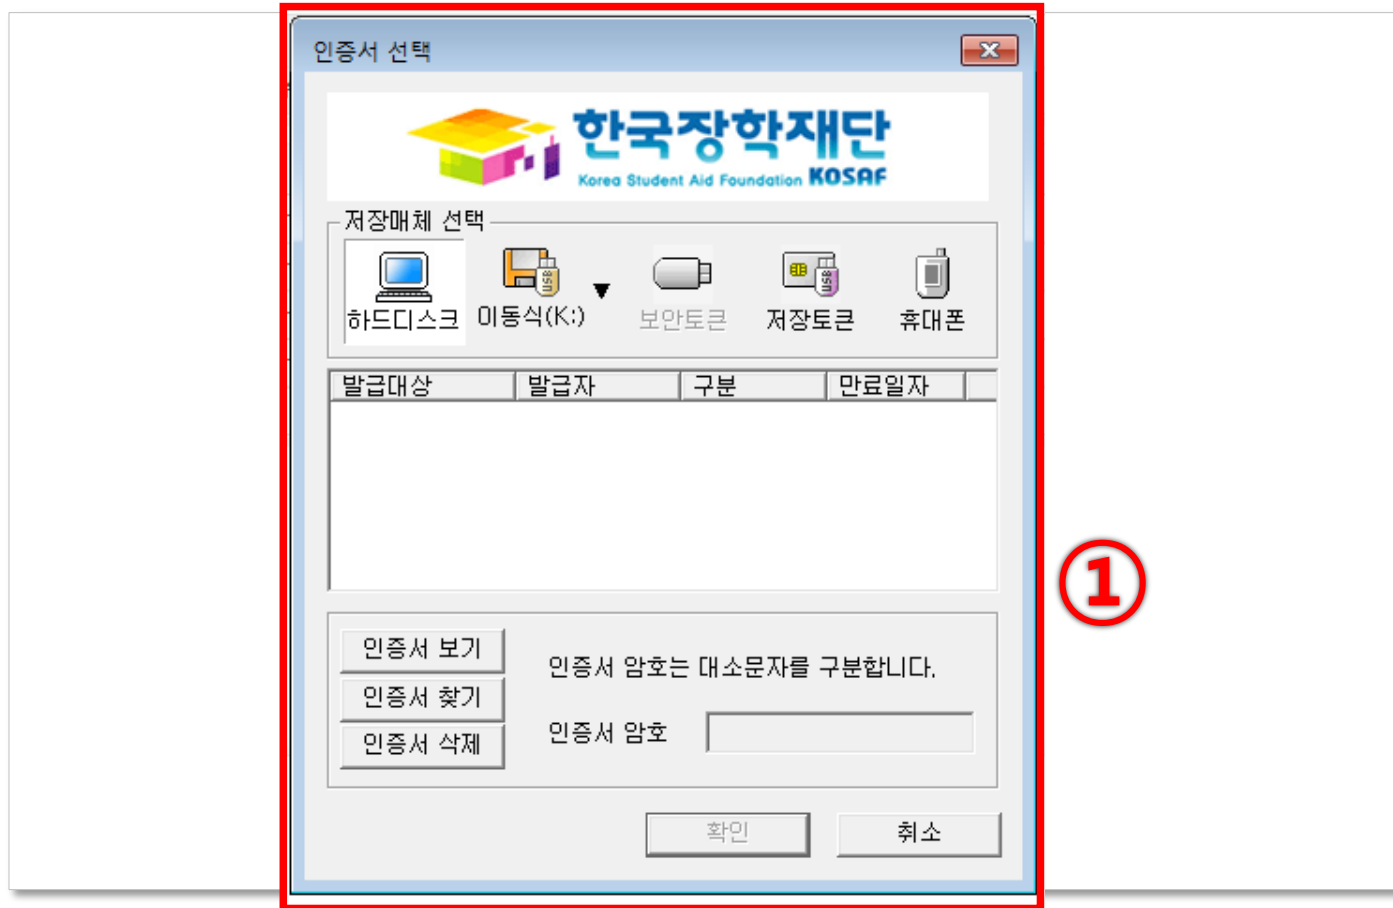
인증서 선택

한국장학재단
Korea Student Aid Foundation KOSAF

저장매체 선택

하드디스크 이동식(K:) 보안토큰 저장토큰 휴대폰

| 발급대상 | 발급자 | 구분 | 만료일자 |
|---|---|---|---|

인증서 보기
인증서 찾기
인증서 삭제

인증서 암호는 대소문자를 구분합니다.

인증서 암호

확인 취소

①